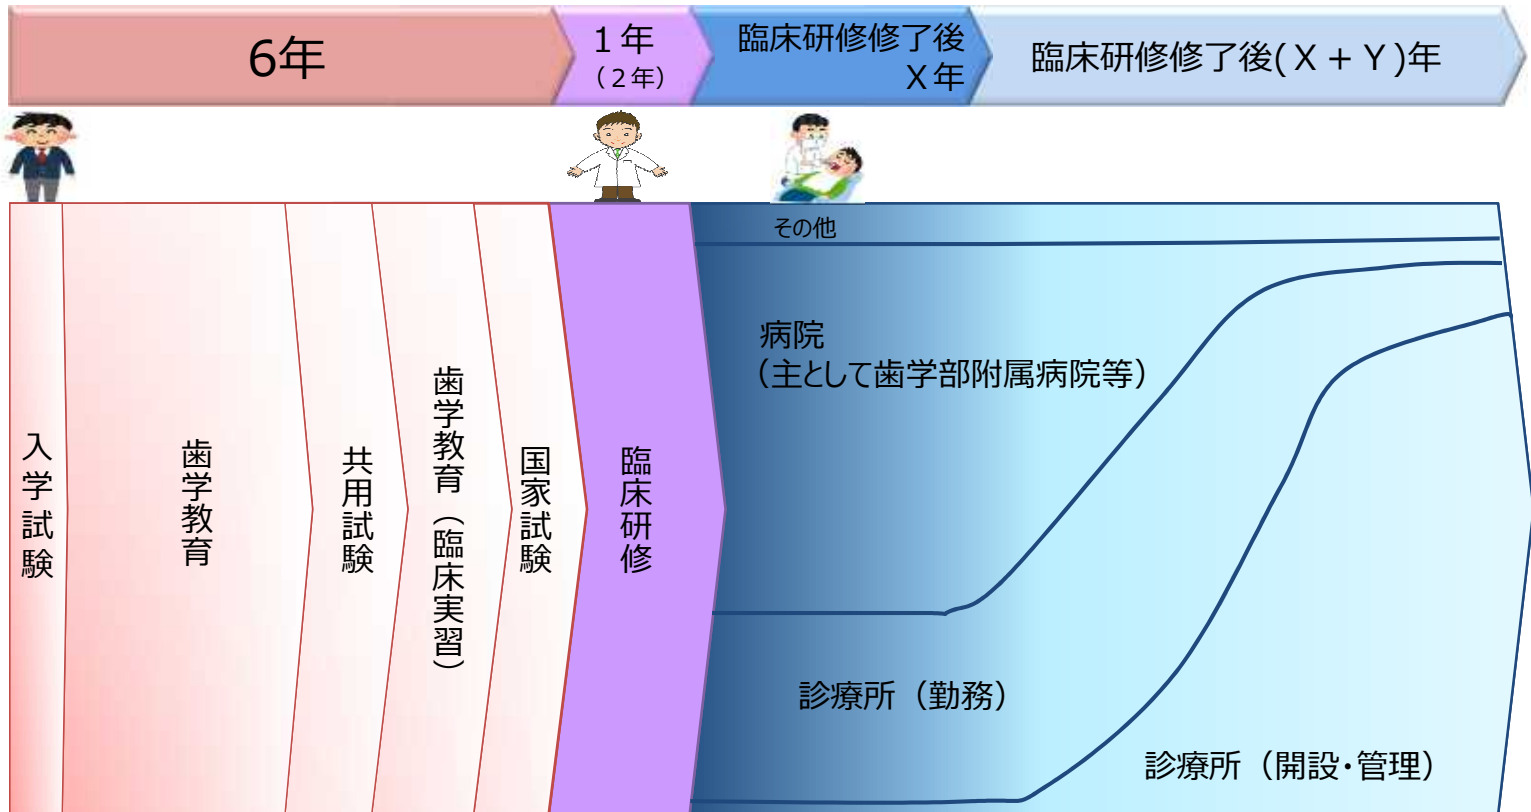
6年

1年
（2年）

臨床研修修了後
X年

臨床研修修了後(X＋Y)年

入学試験

歯学教育

共用試験

歯学教育（臨床実習）

国家試験

臨床研修

その他

病院
（主として歯学部附属病院等）

診療所（勤務）

診療所（開設・管理）